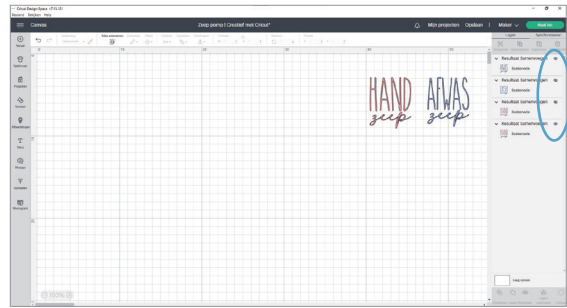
Cricut Design Space (7.15.0)
Bestand Bewerken Help

Canvas

Zeep pomp | Creatief met Cricut*

Mijn projecten Opslaan | Maker Maak het

Nieuw
Sjablonen
Projecten
Vormen
Afbeeldingen
Tekst
Photos
Uploaden
Monogram

Meer selecteren

Lagen
Synchroniseren

HAND AFWAS
zeep zeep

Resultaat Samenvoegen
Basisvorm
Resultaat Samenvoegen
Basisvorm
Resultaat Samenvoegen
Basisvorm
Resultaat Samenvoegen
Basisvorm

Leeg canvas

100%